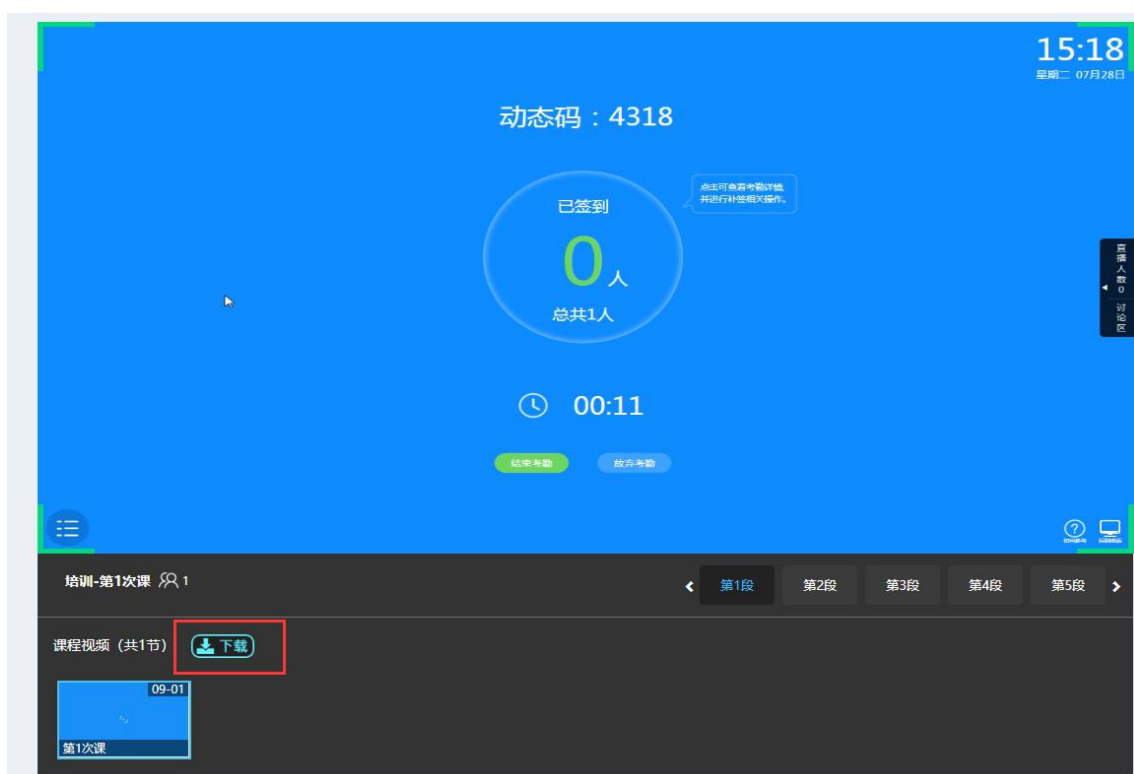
15:18
星期二 07月28日

动态码：4318

点击可查看考勤详情，并进行补签相关操作。

已签到
0人
总共1人

直播人数 0
讨论区

00:11

结束考勤
放弃考勤

培训-第1次课 1

第1段 第2段 第3段 第4段 第5段

课程视频（共1节） 下载

09-01
第1次课